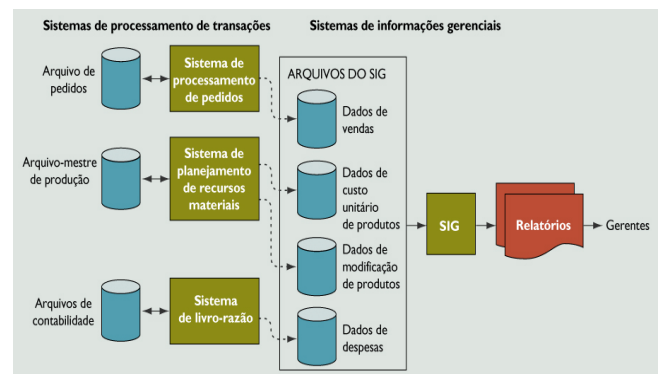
Sistemas de processamento de transações

Sistemas de informações gerenciais

Arquivo de pedidos

Sistema de processamento de pedidos

Arquivo-mestre de produção

Sistema de planejamento de recursos materiais

Arquivos de contabilidade

Sistema de livro-razão

ARQUIVOS DO SIG

Dados de vendas

Dados de custo unitário de produtos

Dados de modificação de produtos

Dados de despesas

SIG

Relatórios

Gerentes